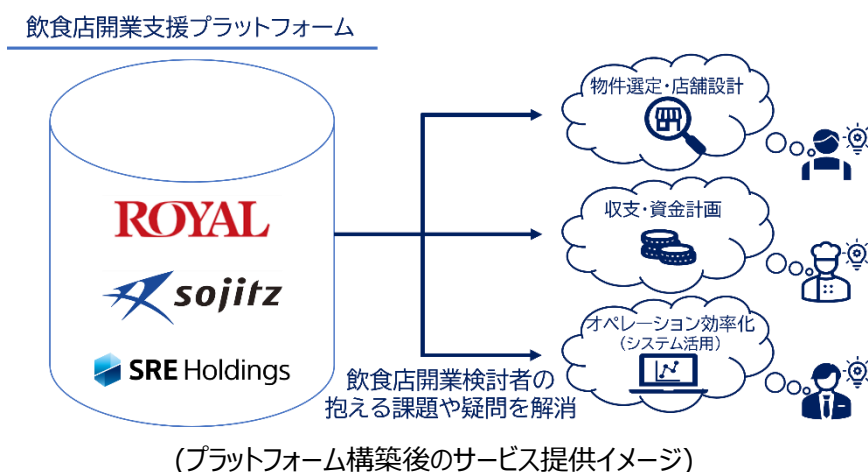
飲食店開業支援プラットフォーム

ROYAL

sojitz

SRE Holdings

物件選定・店舗設計

収支・資金計画

オペレーション効率化
（システム活用）

飲食店開業検討者の
抱える課題や疑問を解消

（プラットフォーム構築後のサービス提供イメージ）